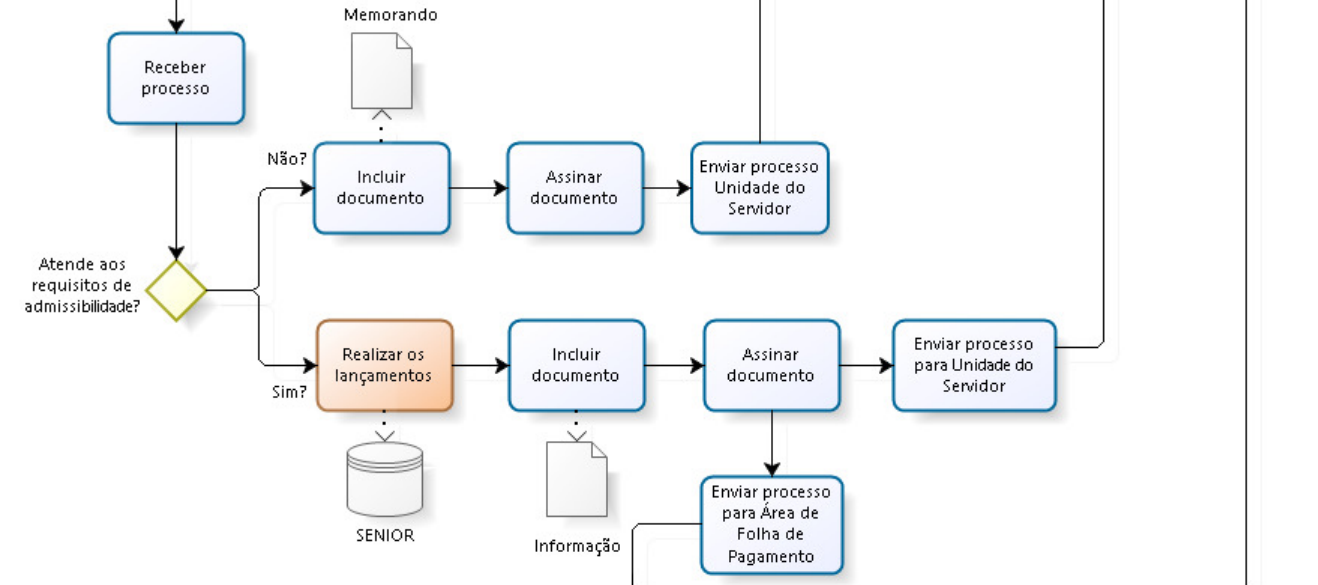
Memorando

Receber processo

Não?

Incluir documento

Assinar documento

Enviar processo Unidade do Servidor

Atende aos requisitos de admissibilidade?

Sim?

Realizar os lançamentos

Incluir documento

Assinar documento

Enviar processo para Unidade do Servidor

SENIOR

Informação

Enviar processo para Área de Folha de Pagamento